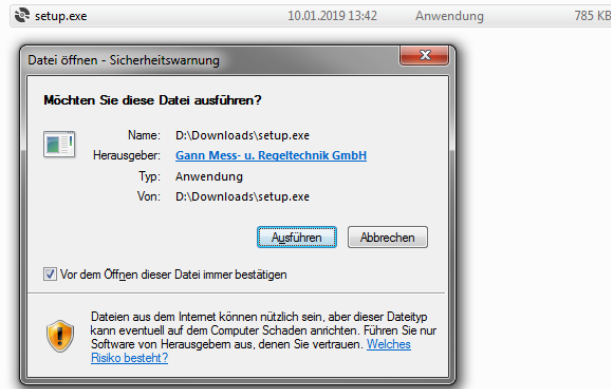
setup.exe 10.01.2019 13:42 Anwendung 785 KB

Datei öffnen - Sicherheitswarnung

Möchten Sie diese Datei ausführen?

| | |
|---|---|
| Name: | D:\Downloads\setup.exe |
| Herausgeber: | Gann Mess- u. Regeltechnik GmbH |
| Typ: | Anwendung |
| Von: | D:\Downloads\setup.exe |

Ausführen Abbrechen

Vor dem Öffnen dieser Datei immer bestätigen

Dateien aus dem Internet können nützlich sein, aber dieser Dateityp kann eventuell auf dem Computer Schaden anrichten. Führen Sie nur Software von Herausgebern aus, denen Sie vertrauen. Welches Risiko besteht?